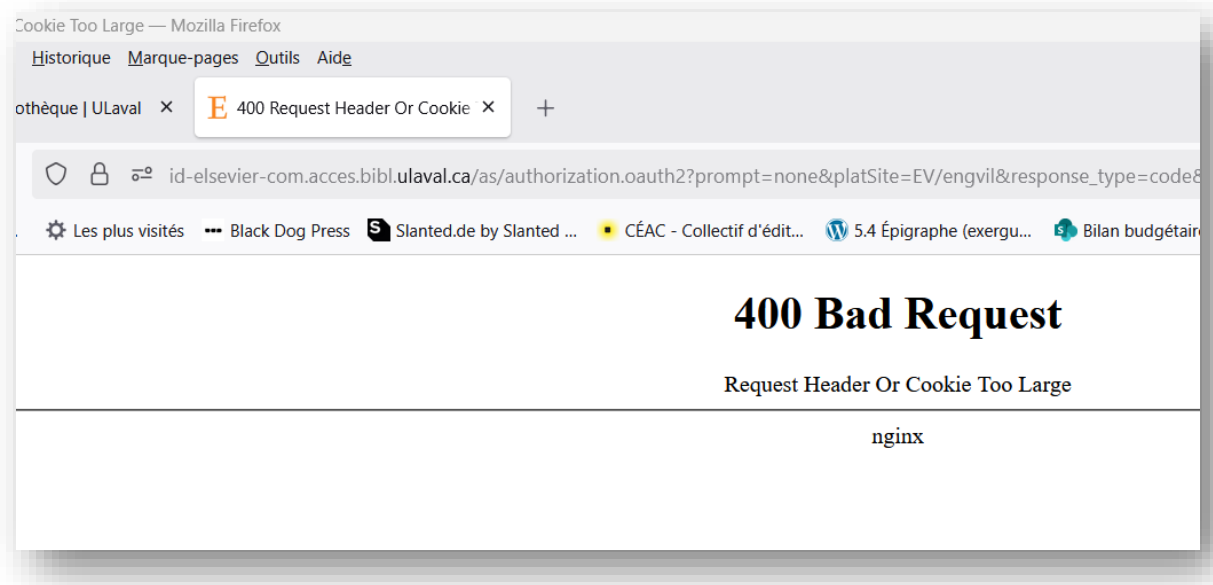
Cookie Too Large — Mozilla Firefox

Historique Marque-pages Outils Aide

othèque | ULaval ×

400 Request Header Or Cookie ×

+

id-elsevier-com.acces.bibl.ulaval.ca/as/authorization.oauth2?prompt=none&platSite=EV/engvil&response_type=code&

Les plus visités Black Dog Press Slanted.de by Slanted ... CÉAC - Collectif d'édit... 5.4 Épigraphe (exergu... Bilan budgétair

# 400 Bad Request

Request Header Or Cookie Too Large

nginx